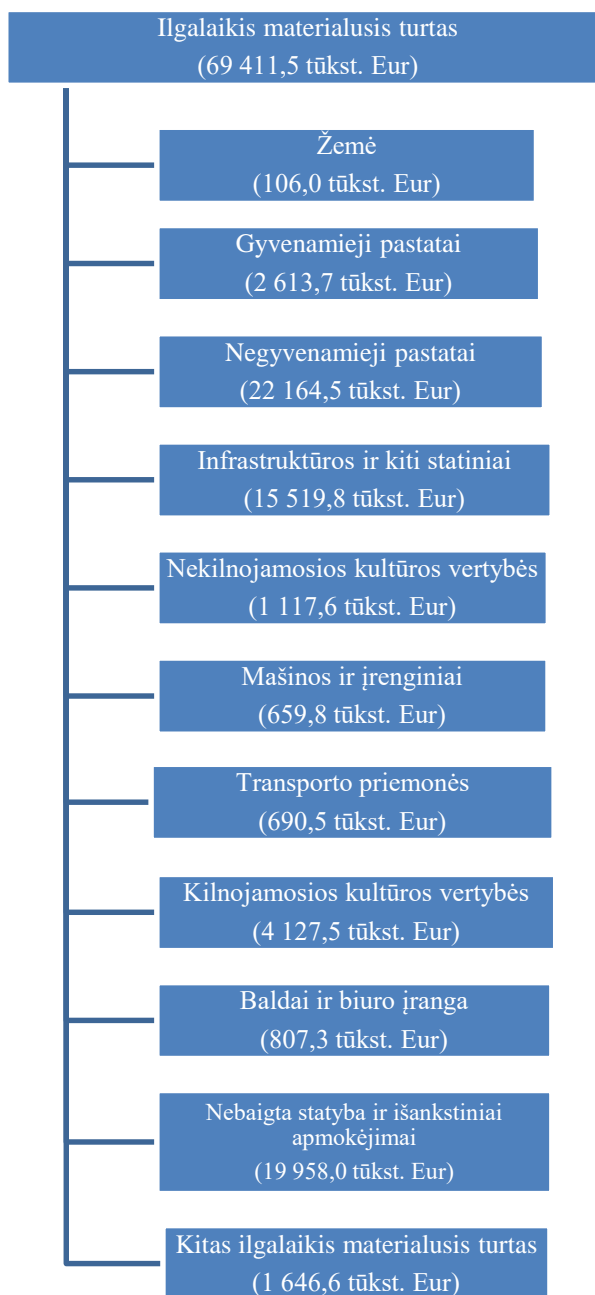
Ilgalaikis materialusis turtas
(69 411,5 tūkst. Eur)

Žemė
(106,0 tūkst. Eur)

Gyvenamieji pastatai
(2 613,7 tūkst. Eur)

Negyvenamieji pastatai
(22 164,5 tūkst. Eur)

Infrastruktūros ir kiti statiniai
(15 519,8 tūkst. Eur)

Nekilnojamosios kultūros vertybės
(1 117,6 tūkst. Eur)

Mašinos ir įrenginiai
(659,8 tūkst. Eur)

Transporto priemonės
(690,5 tūkst. Eur)

Kilnojamosios kultūros vertybės
(4 127,5 tūkst. Eur)

Baldai ir biuro įranga
(807,3 tūkst. Eur)

Nebaigta statyba ir išankstiniai apmokėjimai
(19 958,0 tūkst. Eur)

Kitas ilgalaikis materialusis turtas
(1 646,6 tūkst. Eur)